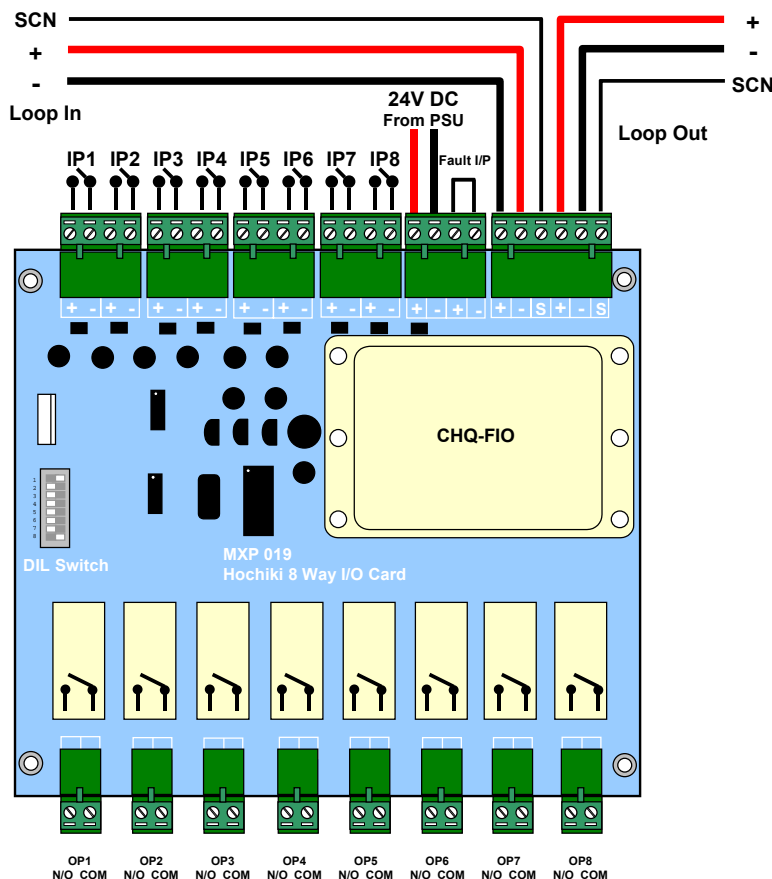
SCN
+
-
Loop In

+
-
SCN
Loop Out

24V DC
From PSU
Fault I/P

IP1 IP2 IP3 IP4 IP5 IP6 IP7 IP8

+ - + - + - + - + - + - + - + - + - + - + - S + - S

1
2
3
4
5
6
7
8

DIL Switch

CHQ-FIO

MXP 019
Hochiki 8 Way I/O Card

OP1
N/O COM
OP2
N/O COM
OP3
N/O COM
OP4
N/O COM
OP5
N/O COM
OP6
N/O COM
OP7
N/O COM
OP8
N/O COM